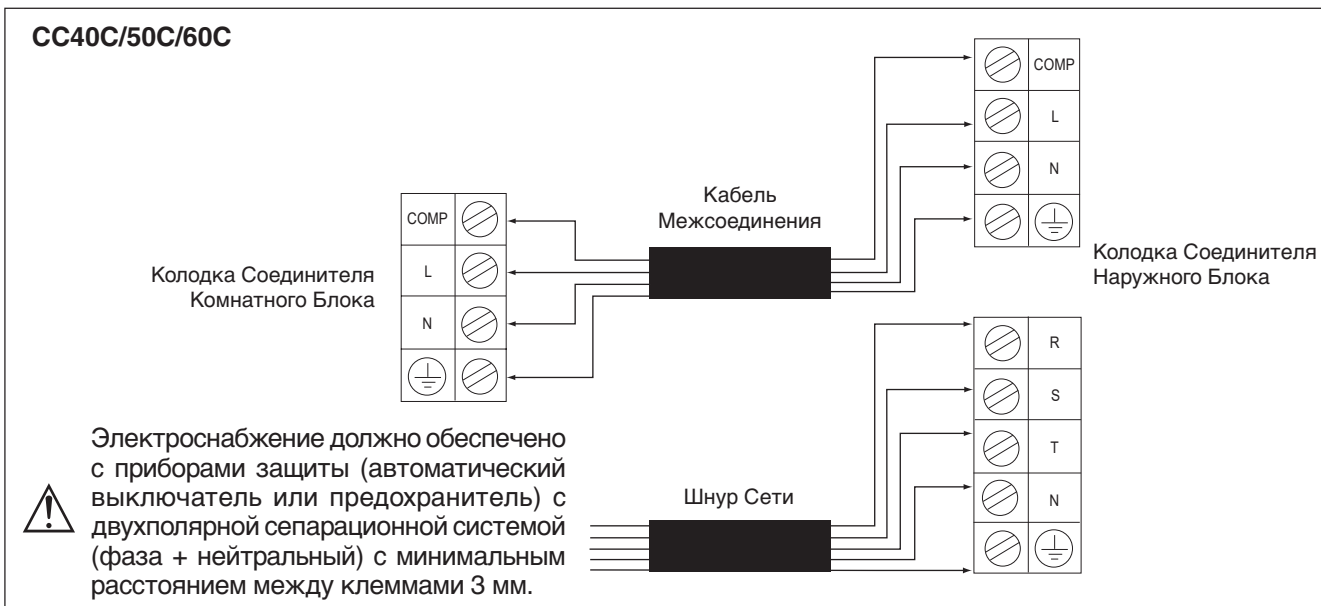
CC40C/50C/60C

COMP
L
N

Кабель Межсоединения

COMP
L
N

Колодка Соединителя Комнатного Блока

Колодка Соединителя Наружного Блока

R
S
T
N

Электроснабжение должно обеспечено с приборами защиты (автоматический выключатель или предохранитель) с двухполярной сепарационной системой (фаза + нейтральный) с минимальным расстоянием между клеммами 3 мм.

Шнур Сети